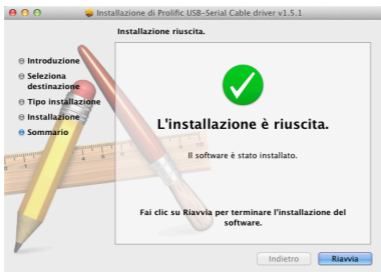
Installazione di Prolific USB-Serial Cable driver v1.5.1

Installazione riuscita.

Introduzione
Seleziona destinazione
Tipo installazione
Installazione
Sommario

L'installazione è riuscita.

Il software è stato installato.

Fai clic su Riavvia per terminare l'installazione del software.

Indietro
Riavvia